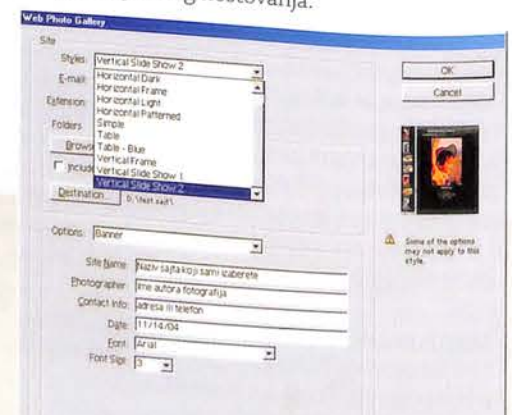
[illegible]gostovanja.

Web Photo Gallery

Site

Styles: Vertical Slide Show 2

E-mail: Horizontal Dark

Extension: Horizontal Frame

Folders: Horizontal Light

Browse: Horizontal Patterned

Include: Simple

Destination: Table

Table - Blue

Vertical Frame

Vertical Slide Show 1

Vertical Slide Show 2

D:\test sajt\

OK

Cancel

Options: Banner

Site Name: Naziv sajta koji sami izaberete

Photographer: ime autora fotografija

Contact Info: adresa ili telefon

Date: 11/14/04

Font: Arial

Font Size: 3

Some of the options may not apply to this style.